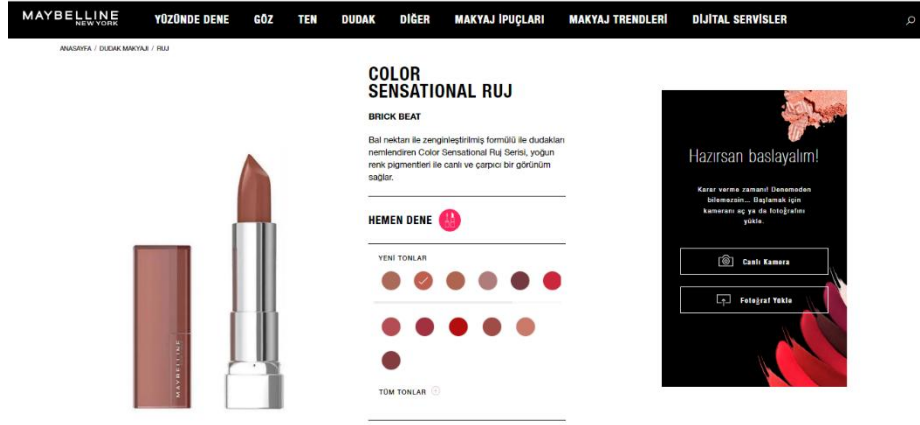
MAYBELLINE NEW YORK YÜZÜNDE DENE GÖZ TEN DUDAK DİĞER MAKYAJ İPUÇLARI MAKYAJ TRENDLERİ DİJİTAL SERVİSLER

ANASAYFA / DUDAK MAKYAJI / RUJ

COLOR SENSATIONAL RUJ

BRICK BEAT

Bal nektarı ile zenginleştirilmiş formülü ile dudakları nemlendiren Color Sensational Ruj Serisi, yoğun renk pigmentleri ile canlı ve çarpıcı bir görünüm sağlar.

HEMEN DENE

YENİ TONLAR

TÜM TONLAR

MAYBELLINE

Hazırsan başlayalım!

Karar verme zamanı! Denemeden bilemezsin... Başlamak için kameranı aç ya da fotoğrafını yükle.

Canlı Kamera

Fotoğraf Yükle